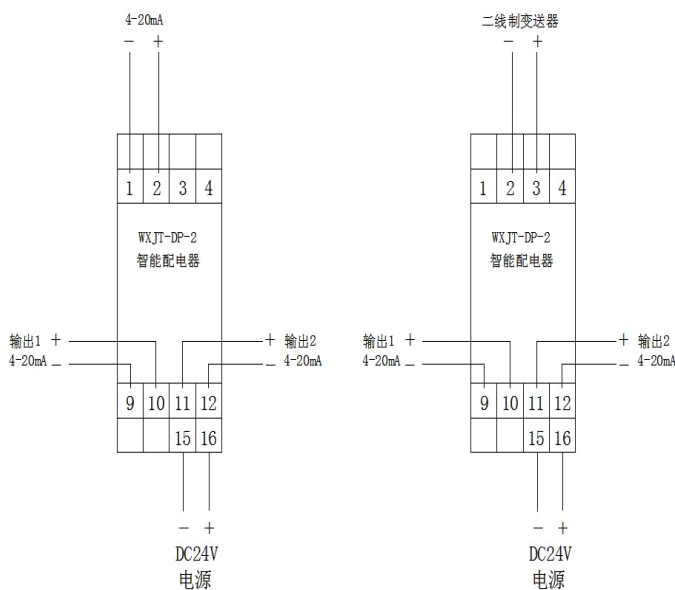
4-20mA
– +

1 2 3 4

WXJT-DP-2
智能配电器

输出1 +
4-20mA –

+ 输出2
– 4-20mA

9 10 11 12
15 16

– +
DC24V
电源

二线制变送器
– +

1 2 3 4

WXJT-DP-2
智能配电器

输出1 +
4-20mA –

+ 输出2
– 4-20mA

9 10 11 12
15 16

– +
DC24V
电源